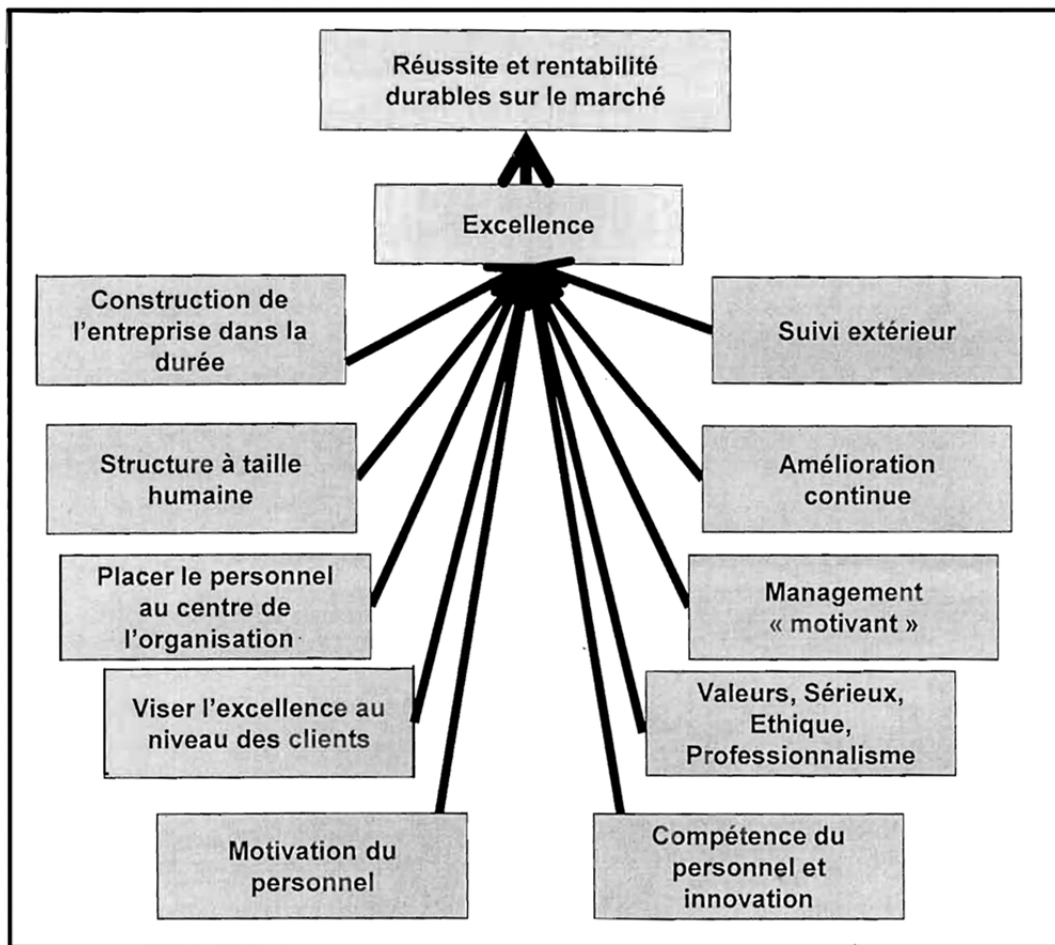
Réussite et rentabilité durables sur le marché

Excellence

Construction de l'entreprise dans la durée

Suivi extérieur

Structure à taille humaine

Amélioration continue

Placer le personnel au centre de l'organisation

Management « motivant »

Viser l'excellence au niveau des clients

Valeurs, Sérieux, Ethique, Professionnalisme

Motivation du personnel

Compétence du personnel et innovation